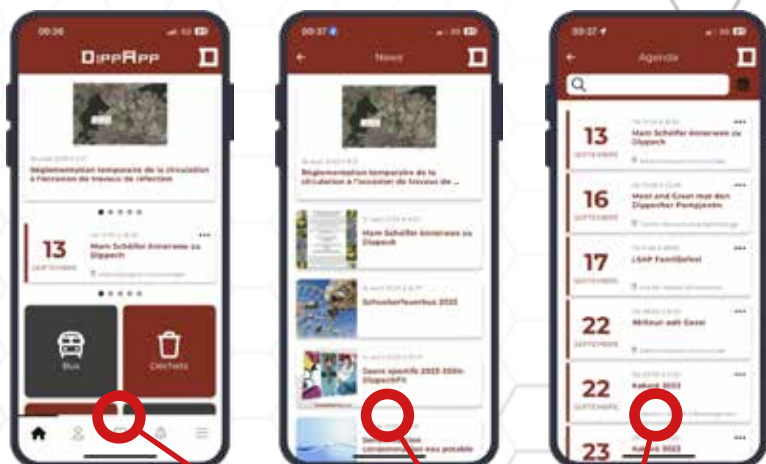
09:36

DippApp

Réglementation temporaire de la circulation à l'occasion de travaux de réfection

13 SEPTEMBRE

Mam Schëffer ënnerwee zu Dippech

Bus

Déchets

09:37

News

Réglementation temporaire de la circulation à l'occasion de travaux de ...

Mam Schëffer ënnerwee zu Dippech

Schoulerfeuerbus 2023

Cours sportifs 2023-2024 Dippech

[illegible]

09:37

Agenda

13 SEPTEMBRE

Mam Schëffer ënnerwee zu Dippech

16 SEPTEMBRE

Most and Grous mat den Dippecher Pompjeeën

17 SEPTEMBRE

LSAP Familjefest

22 SEPTEMBRE

Akkoun wäit Gesel

22 SEPTEMBRE

Kabaré 2023

23

Kabaré 2023